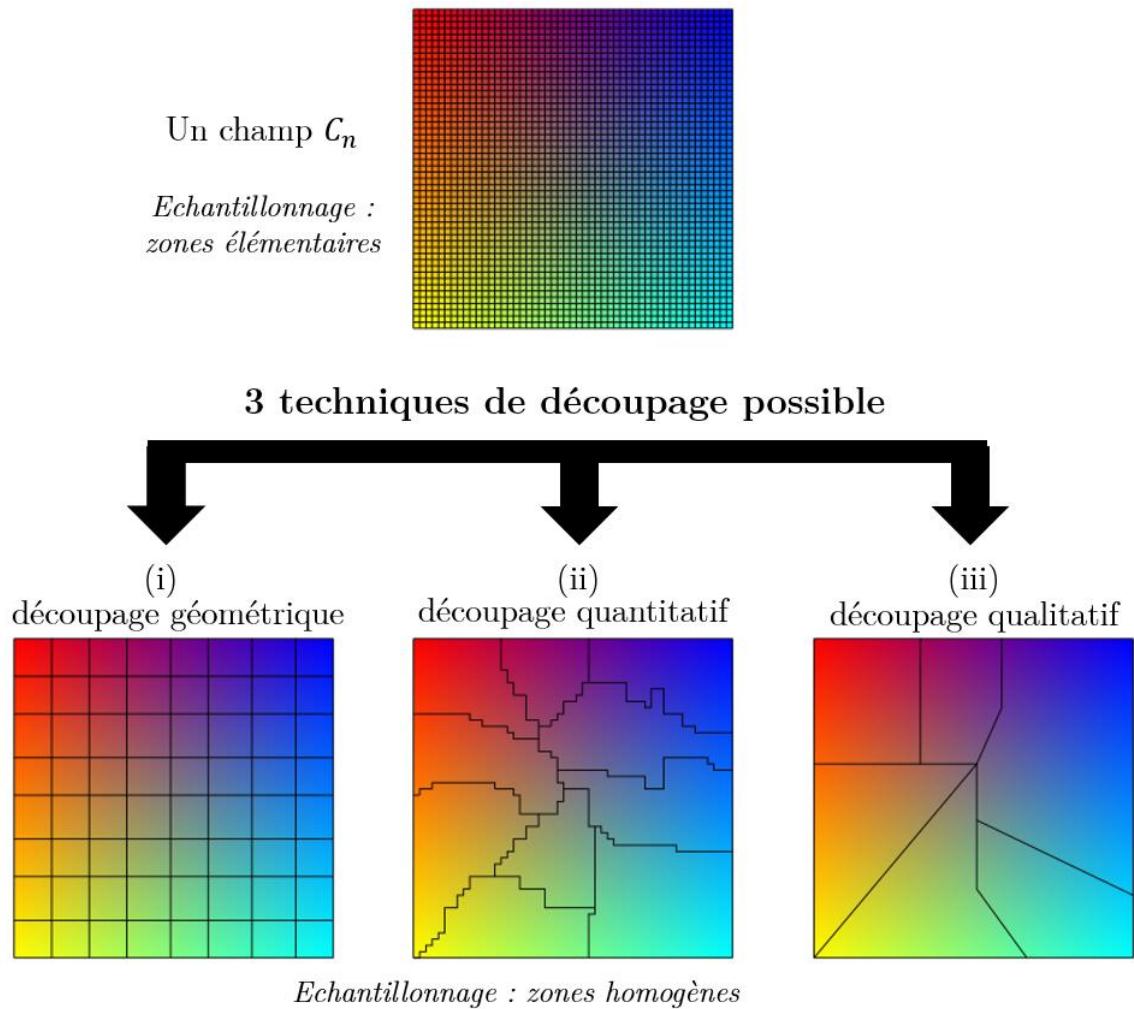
Un champ $C_n$

*Echantillonnage : zones élémentaires*

**3 techniques de découpage possible**

(i)
découpage géométrique

(ii)
découpage quantitatif

(iii)
découpage qualitatif

*Echantillonnage : zones homogènes*